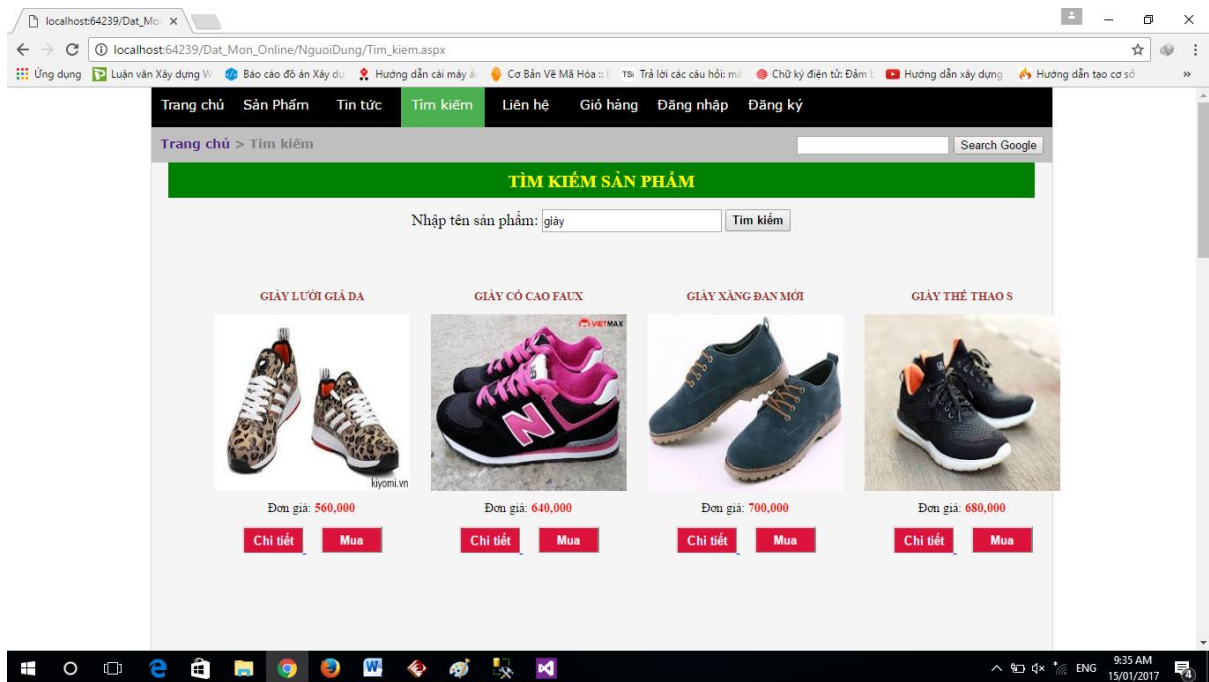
localhost:64239/Dat_Mo ×

localhost:64239/Dat_Mon_Online/NguoiDung/Tim_kiem.aspx

Ứng dụng Luận văn Xây dựng W Báo cáo đồ án Xây dự Hướng dẫn cài máy ả Cơ Bản Về Mã Hóa :: Trả lời các câu hỏi: mã Chữ ký điện tử: Đảm b Hướng dẫn xây dựng Hướng dẫn tạo cơ sở »

Trang chủ Sản Phẩm Tin tức Tìm kiếm Liên hệ Giỏ hàng Đăng nhập Đăng ký

Trang chủ > Tìm kiếm

Search Google

TÌM KIẾM SẢN PHẨM

Nhập tên sản phẩm: giày Tìm kiếm

GIÀY LƯỚI GIẢ DA

kiyomi.vn

Đơn giá: 560,000

Chi tiết Mua

GIÀY CỔ CAO FAUX

VIETMAX

Đơn giá: 640,000

Chi tiết Mua

GIÀY XĂNG ĐAN MỚI

Đơn giá: 700,000

Chi tiết Mua

GIÀY THỂ THAO S

Đơn giá: 680,000

Chi tiết Mua

ENG 9:35 AM 15/01/2017 4